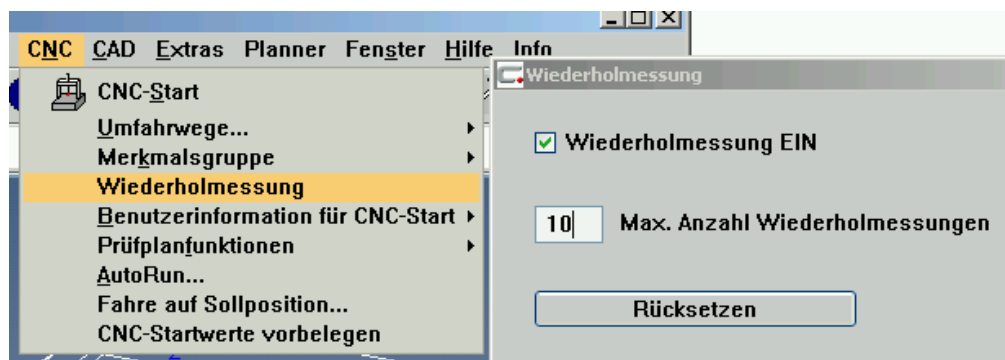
CNC CAD Extras Planner Fenster Hilfe Info

CNC-Start
Umfahrwege...
Merkmalsgruppe
Wiederholmessung
Benutzerinformation für CNC-Start
Prüfplanfunktionen
AutoRun...
Fahre auf Sollposition...
CNC-Startwerte vorbelegen

Wiederholmessung

Wiederholmessung EIN

10 Max. Anzahl Wiederholmessungen

Rücksetzen